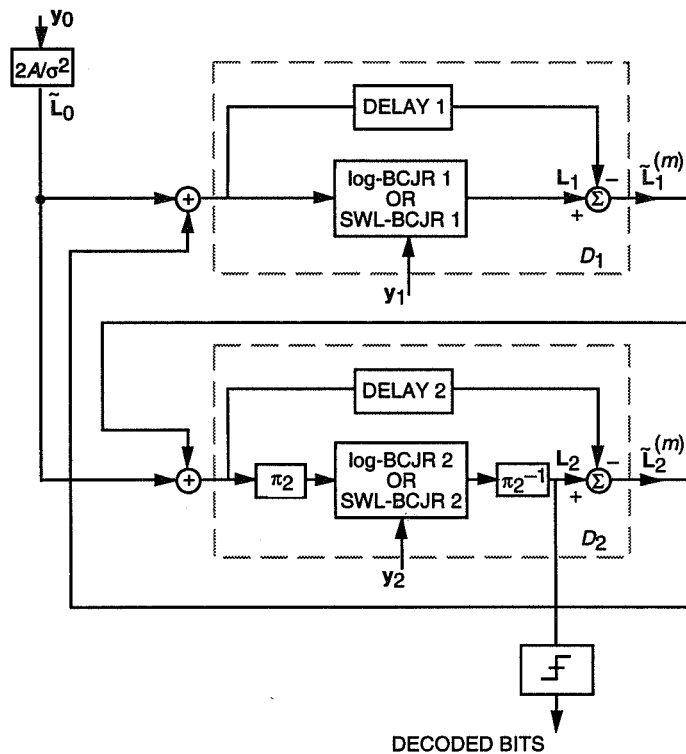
$y_0$

$2A/\sigma^2$

$\tilde{L}_0$

DELAY 1

log-BCJR 1
OR
SWL-BCJR 1

$L_1$

−

$\Sigma$

+

$\tilde{L}_1^{(m)}$

$D_1$

$y_1$

DELAY 2

$\pi_2$

log-BCJR 2
OR
SWL-BCJR 2

$\pi_2^{-1}$

$L_2$

−

$\Sigma$

+

$\tilde{L}_2^{(m)}$

$D_2$

$y_2$

DECODED BITS